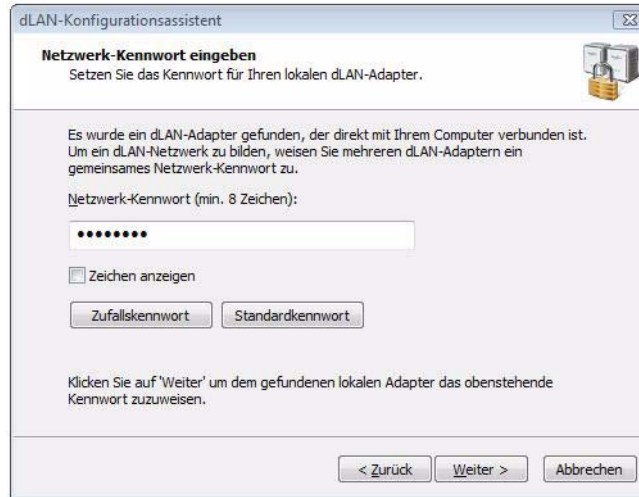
dLAN-Konfigurationsassistent

Netzwerk-Kennwort eingeben
Setzen Sie das Kennwort für Ihren lokalen dLAN-Adapter.

Es wurde ein dLAN-Adapter gefunden, der direkt mit Ihrem Computer verbunden ist. Um ein dLAN-Netzwerk zu bilden, weisen Sie mehreren dLAN-Adaptern ein gemeinsames Netzwerk-Kennwort zu.

Netzwerk-Kennwort (min. 8 Zeichen):

••••••••

Zeichen anzeigen

Zufallskennwort

Standardkennwort

Klicken Sie auf 'Weiter' um dem gefundenen lokalen Adapter das obenstehende Kennwort zuzuweisen.

< Zurück

Weiter >

Abbrechen